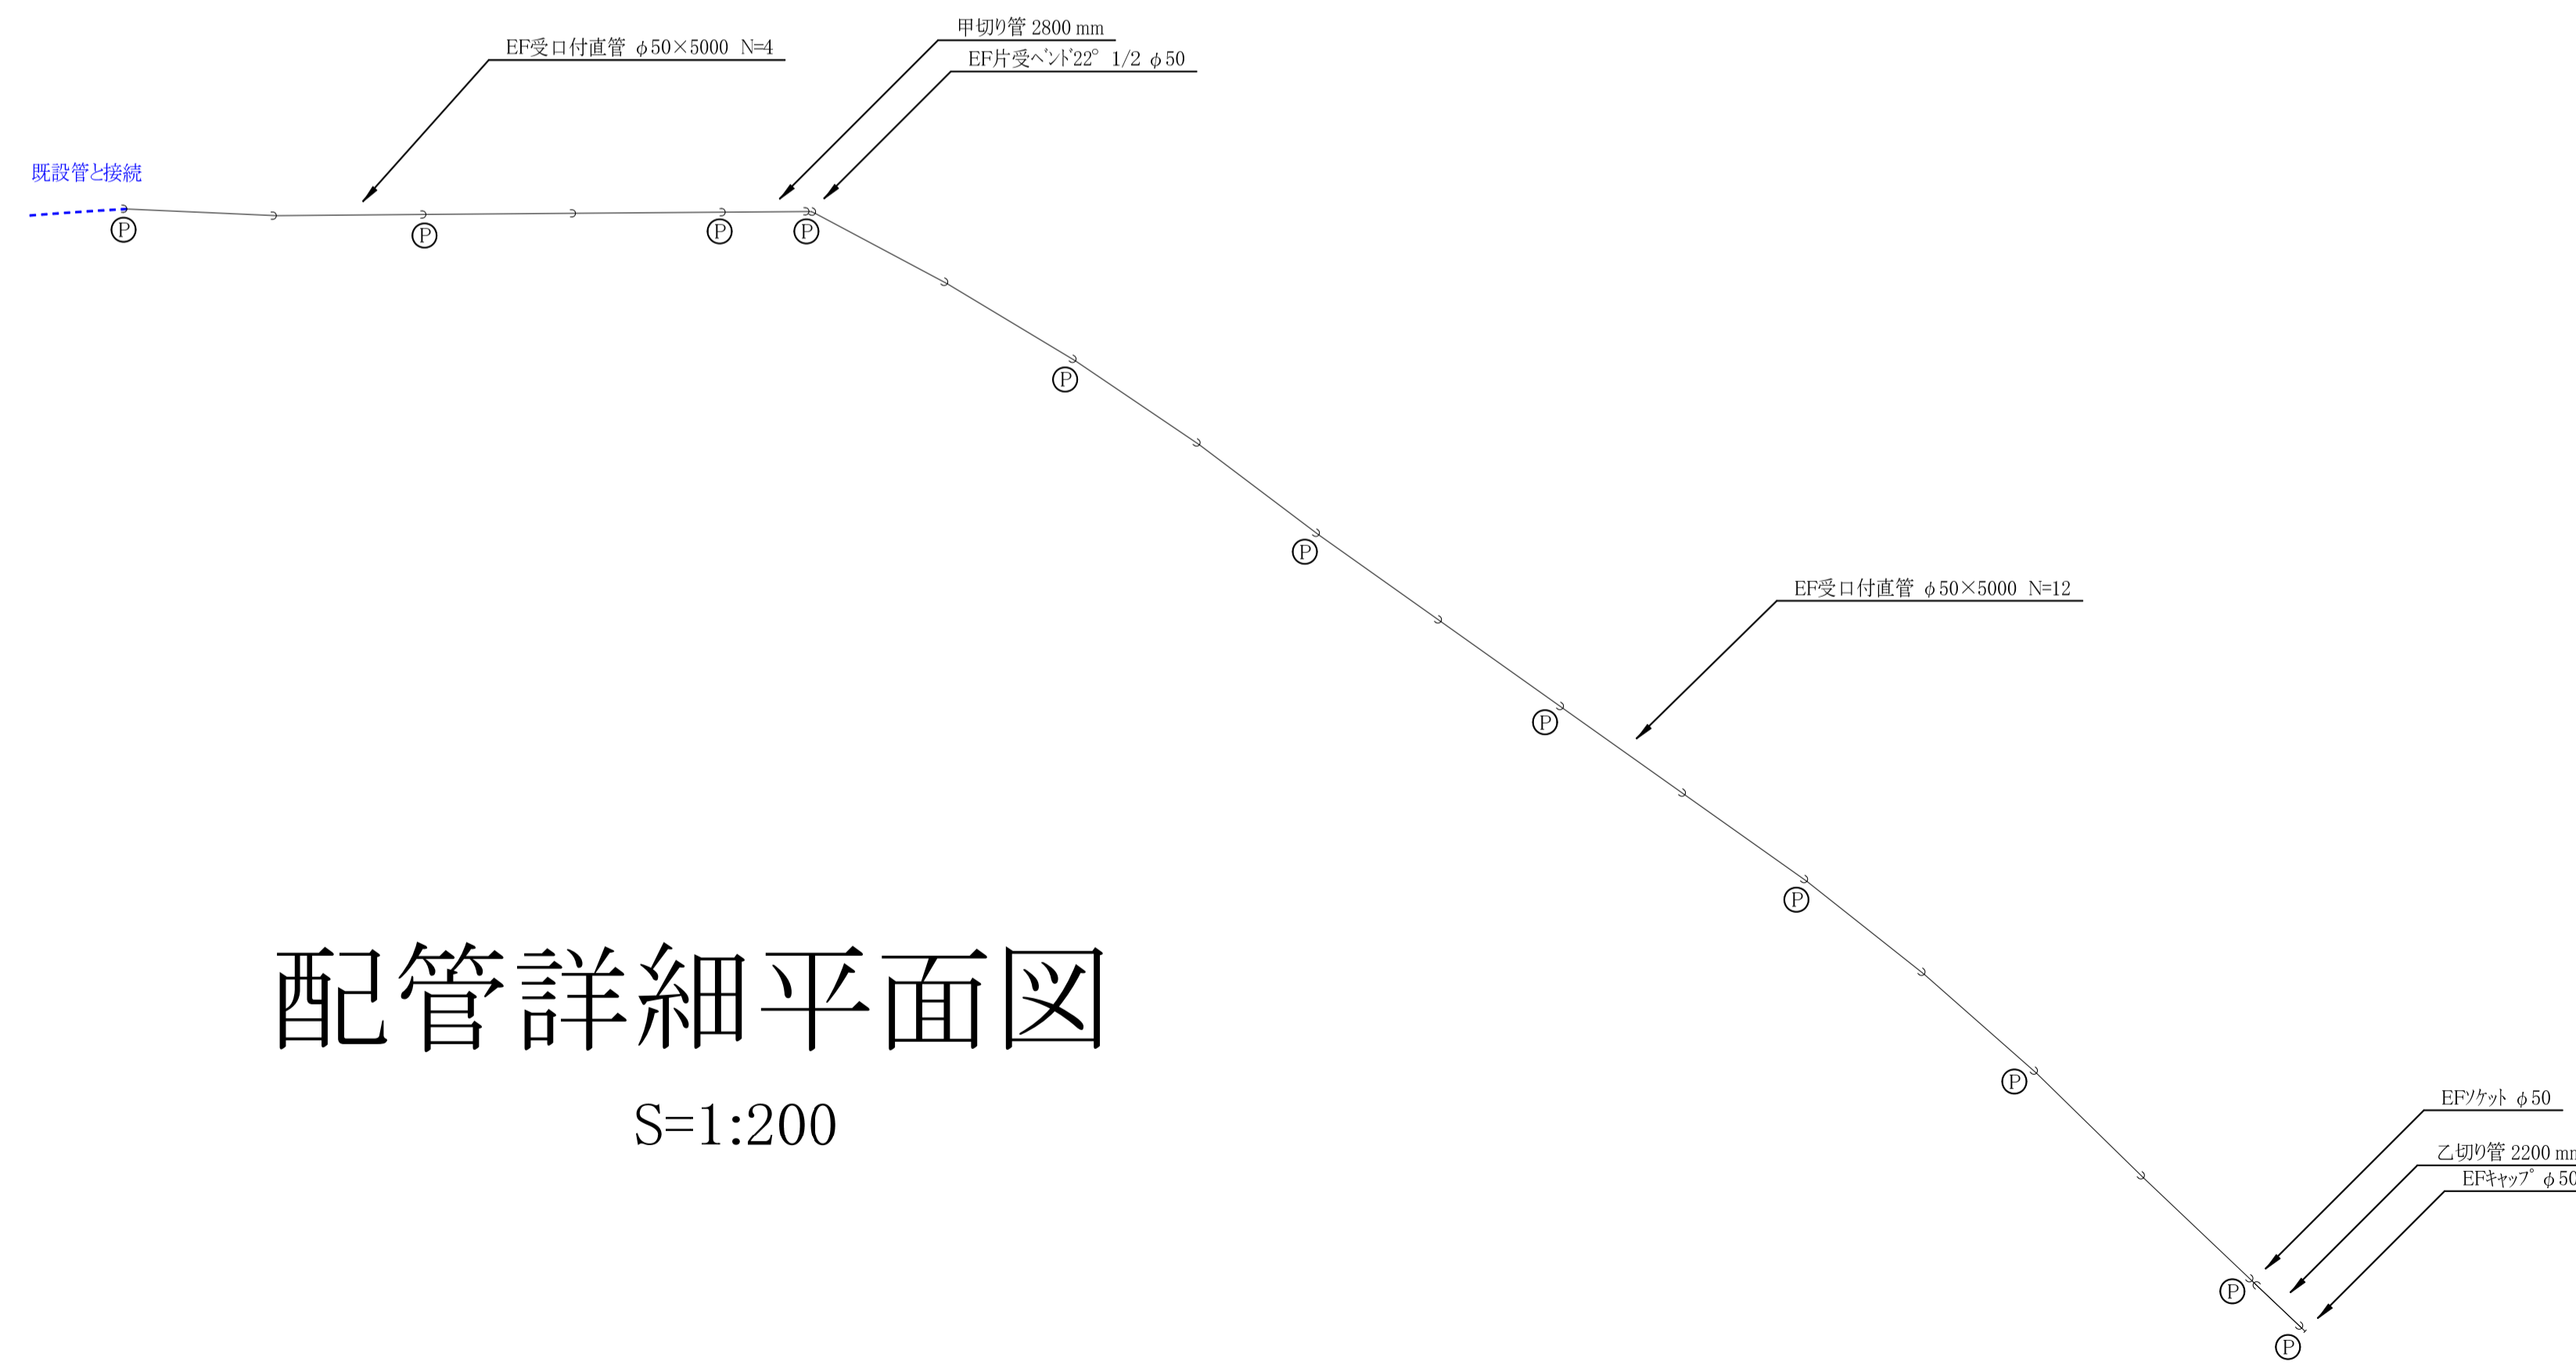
EF受口付直管 φ50×5000 N=4

甲切り管 2800 mm

EF片受ベンド22° 1/2 φ50

既設管と接続

Ⓟ Ⓟ Ⓟ Ⓟ

Ⓟ

Ⓟ

EF受口付直管 φ50×5000 N=12

Ⓟ

Ⓟ

Ⓟ

EFソケット φ50

乙切り管 2200 m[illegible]

EFキャップ φ5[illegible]

Ⓟ

Ⓟ

配管詳細平面図

S=1:200